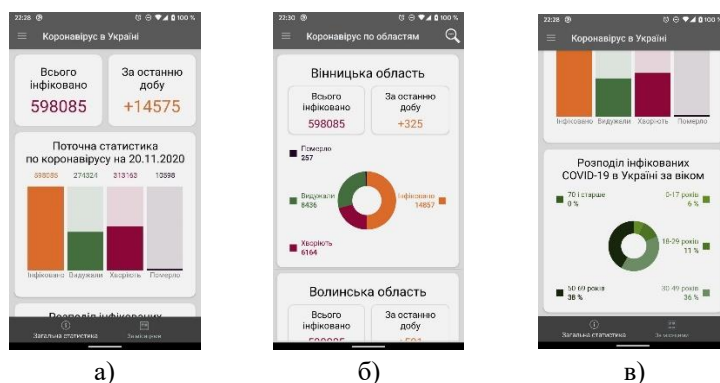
22:28

Коронавірус в Україні

Всього інфіковано
598085

За останню добу
+14575

Поточна статистика по коронавірусу на 20.11.2020

598085 274324 313163 10598

Інфіковано Видужали Хворіють Померло

Розподіл інфікованих

Загальна статистика
За областями

а)

22:30

Коронавірус по областям

Вінницька область

Всього інфіковано
598085

За останню добу
+325

Померло
257

Видужали
6436

Інфіковано
14857

Хворіють
8164

Волинська область

Всього інфіковано

За останню добу

б)

22:28

Коронавірус в Україні

Інфіковано Видужали Хворіють Померло

Розподіл інфікованих COVID-19 в Україні за віком

70 і старше
0 %

0-17 років
6 %

18-29 років
11 %

50-69 років
38 %

30-49 років
36 %

Загальна статистика
За областями

в)